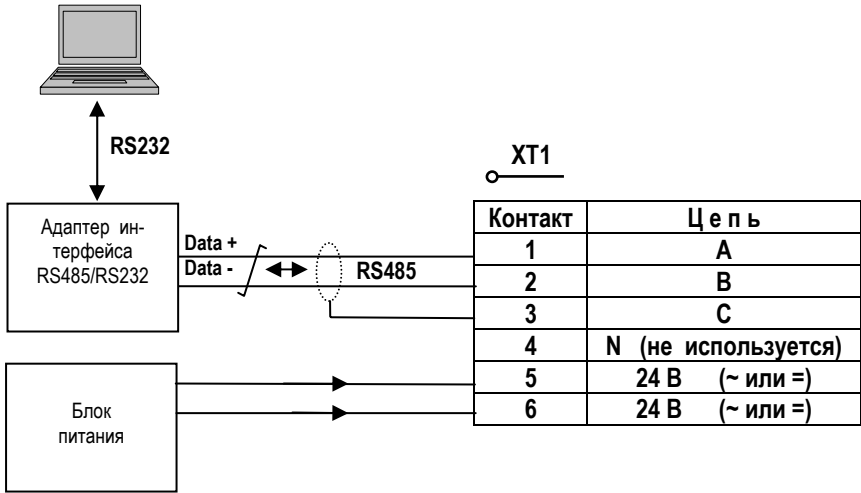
RS232

XT1

Адаптер интерфейса RS485/RS232

Data +
Data -

RS485

| Контакт | Ц е п ь |
|---|---|
| 1 | A |
| 2 | B |
| 3 | C |
| 4 | N (не используется) |
| 5 | 24 В (~ или =) |
| 6 | 24 В (~ или =) |

Блок питания